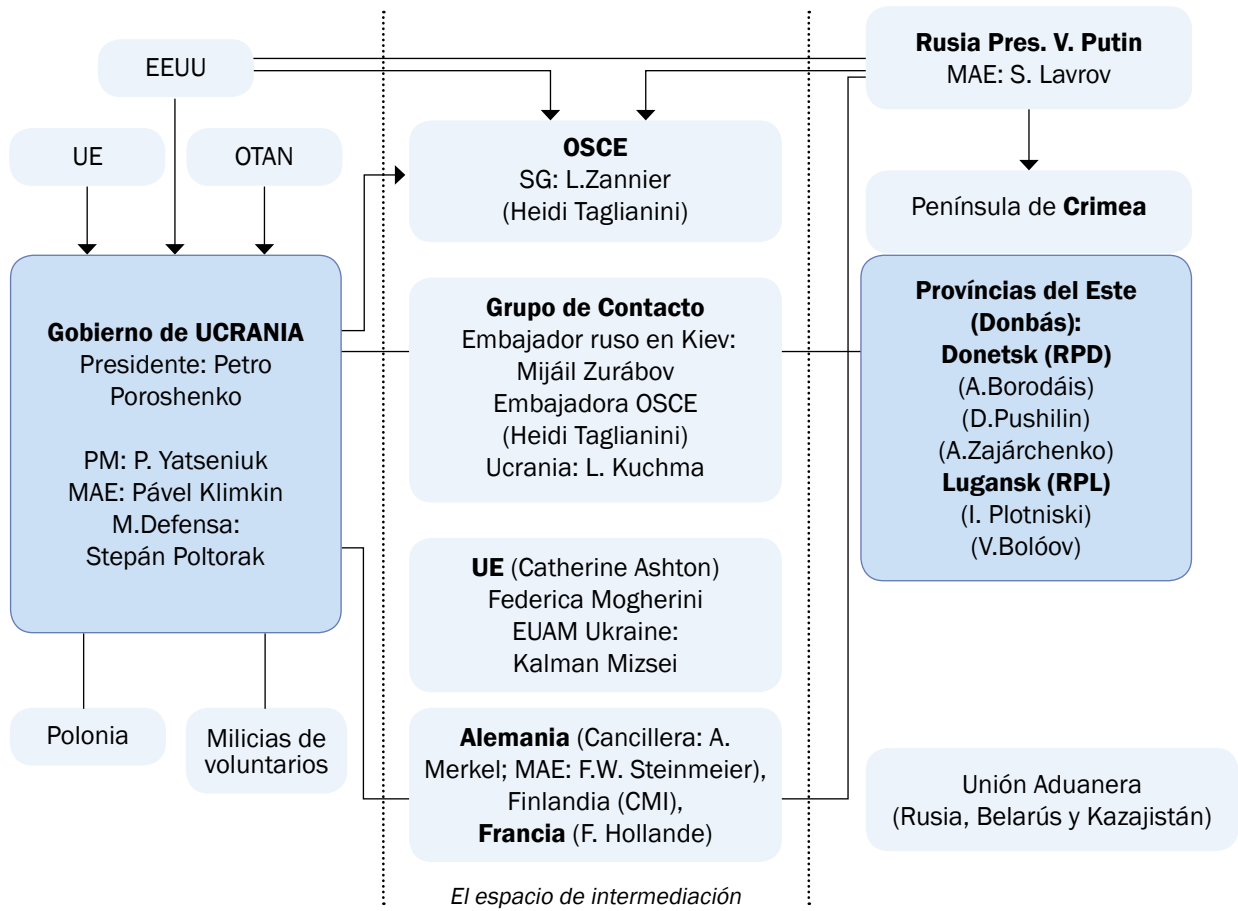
EEUU

Rusia Pres. V. Putin
MAE: S. Lavrov

UE

OTAN

OSCE
SG: L.Zannier
(Heidi Taglianini)

Península de Crimea

Gobierno de UCRANIA
Presidente: Petro Poroshenko

PM: P. Yatseniuk
MAE: Pável Klimkin
M.Defensa: Stepán Poltorak

Grupo de Contacto
Embajador ruso en Kiev: Mijáil Zurábov
Embajadora OSCE (Heidi Taglianini)
Ucrania: L. Kuchma

Províncias del Este (Donbás):
Donetsk (RPD)
(A.Borodáis)
(D.Pushilin)
(A.Zajárchenko)
Lugansk (RPL)
(I. Plotniski)
(V.Bolóov)

UE (Catherine Ashton)
Federica Mogherini
EUAM Ukraine:
Kalman Mizsei

Polonia

Milicias de voluntarios

Alemania (Cancillera: A. Merkel; MAE: F.W. Steinmeier),
Finlandia (CMI),
Francia (F. Hollande)

Unión Aduanera
(Rusia, Belarús y Kazajistán)

El espacio de intermediación